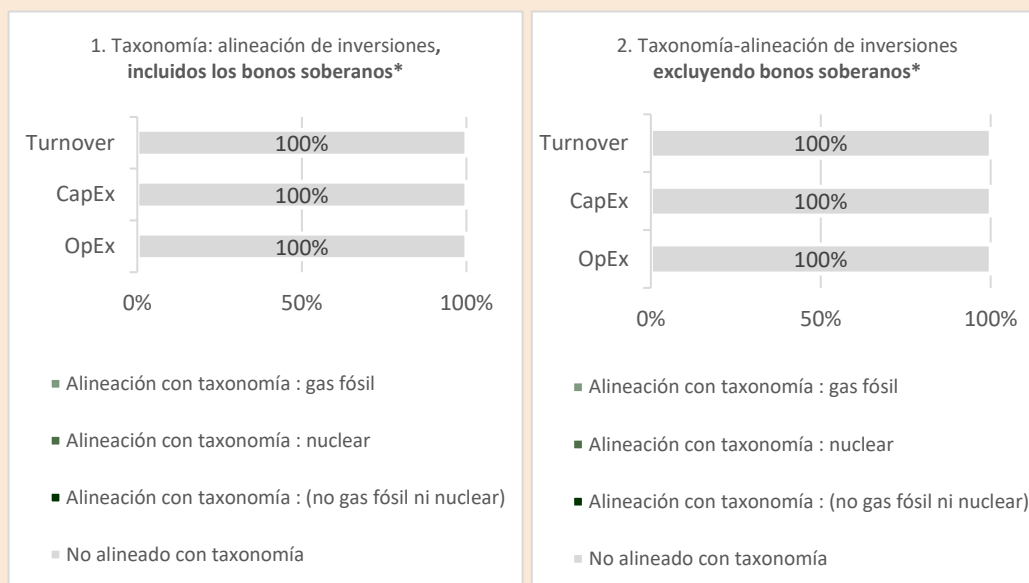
1. Taxonomía: alineación de inversiones, **incluidos los bonos soberanos***

| | |
|---|---|
| Turnover | 100% |
| CapEx | 100% |
| OpEx | 100% |

0% 50% 100%

Alineación con taxonomía : gas fósil

Alineación con taxonomía : nuclear

Alineación con taxonomía : (no gas fósil ni nuclear)

No alineado con taxonomía

2. Taxonomía-alineación de inversiones **excluyendo bonos soberanos***

| | |
|---|---|
| Turnover | 100% |
| CapEx | 100% |
| OpEx | 100% |

0% 50% 100%

Alineación con taxonomía : gas fósil

Alineación con taxonomía : nuclear

Alineación con taxonomía : (no gas fósil ni nuclear)

No alineado con taxonomía